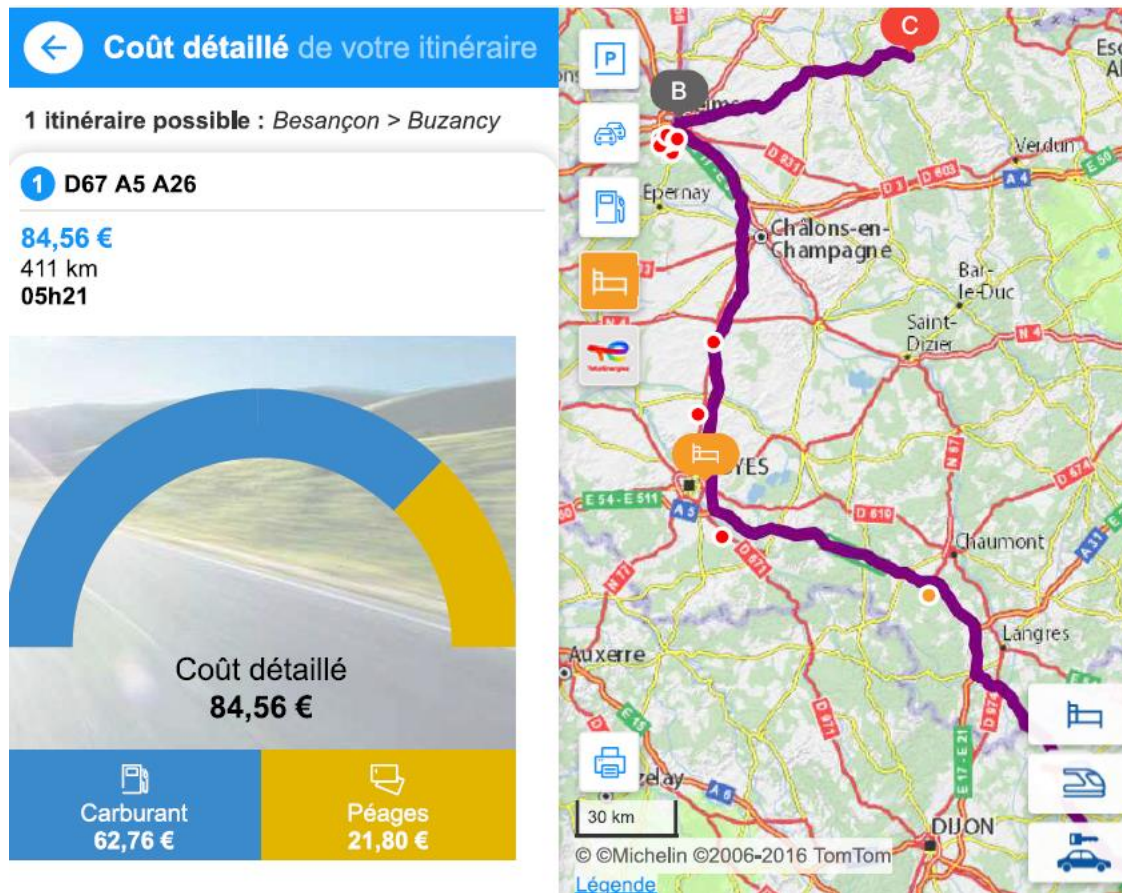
Coût détaillé de votre itinéraire

1 itinéraire possible : Besançon > Buzancy

1 D67 A5 A26

84,56 €
411 km
05h21

Coût détaillé
84,56 €

Carburant
62,76 €

Péages
21,80 €

C
B
Verdun
Epernay
Châlons-en-Champagne
Bar-le-Duc
Saint-Dizier
YES
Chaumont
Langres
Auxerre
DIJON
D 931
D 3
A 4
N 4
A 5
E 54 - E 511
D 619
N 67
D 674
A 31
N 71
D 671
D 971
A 6
E 17 - E 21
30 km
© ©Michelin ©2006-2016 TomTom
Légende